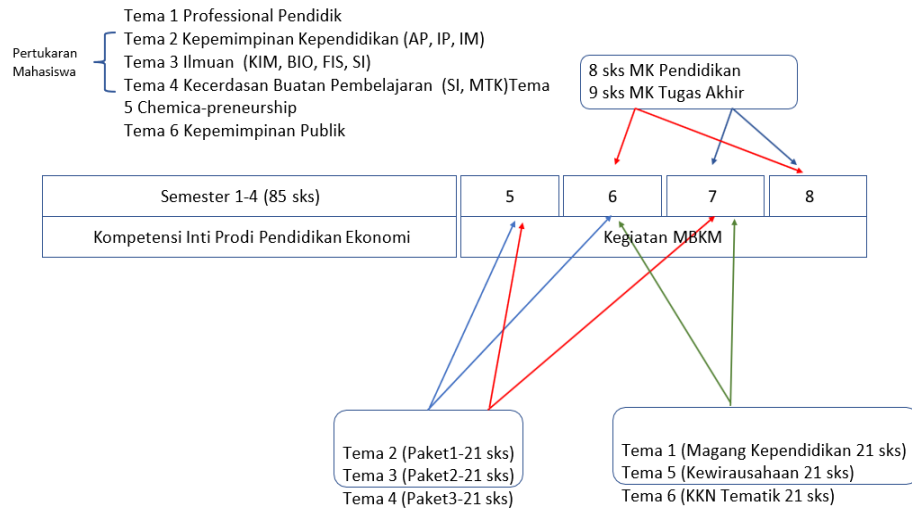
Pertukaran Mahasiswa

Tema 1 Professional Pendidik
Tema 2 Kepemimpinan Kependidikan (AP, IP, IM)
Tema 3 Ilmuan (KIM, BIO, FIS, SI)
Tema 4 Kecerdasan Buatan Pembelajaran (SI, MTK)Tema 5 Chemica-preneurship
Tema 6 Kepemimpinan Publik

8 sks MK Pendidikan
9 sks MK Tugas Akhir

| Semester 1-4 (85 sks) | 5 | 6 | 7 | 8 |
|---|---|---|---|---|
| Kompetensi Inti Prodi Pendidikan Ekonomi | Kegiatan MBKM | | | |

Tema 2 (Paket1-21 sks)
Tema 3 (Paket2-21 sks)
Tema 4 (Paket3-21 sks)

Tema 1 (Magang Kependidikan 21 sks)
Tema 5 (Kewirausahaan 21 sks)
Tema 6 (KKN Tematik 21 sks)